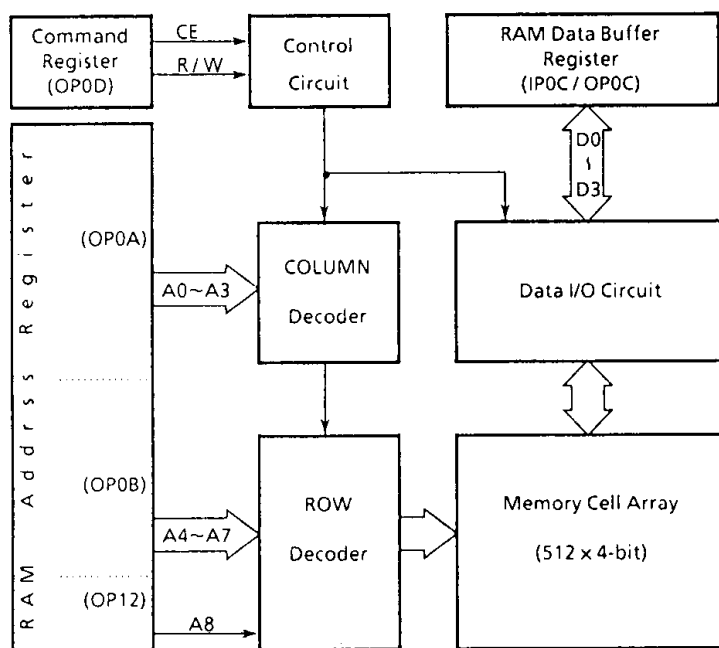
Command Register (OP0D)

CE

R / W

Control Circuit

RAM Data Buffer Register (IP0C / OP0C)

D0 ~ D3

RAM Addrss Register

(OP0A)

A0~A3

COLUMN Decoder

Data I/O Circuit

(OP0B)

A4~A7

ROW Decoder

Memory Cell Array

(512 x 4-bit)

(OP12)

A8